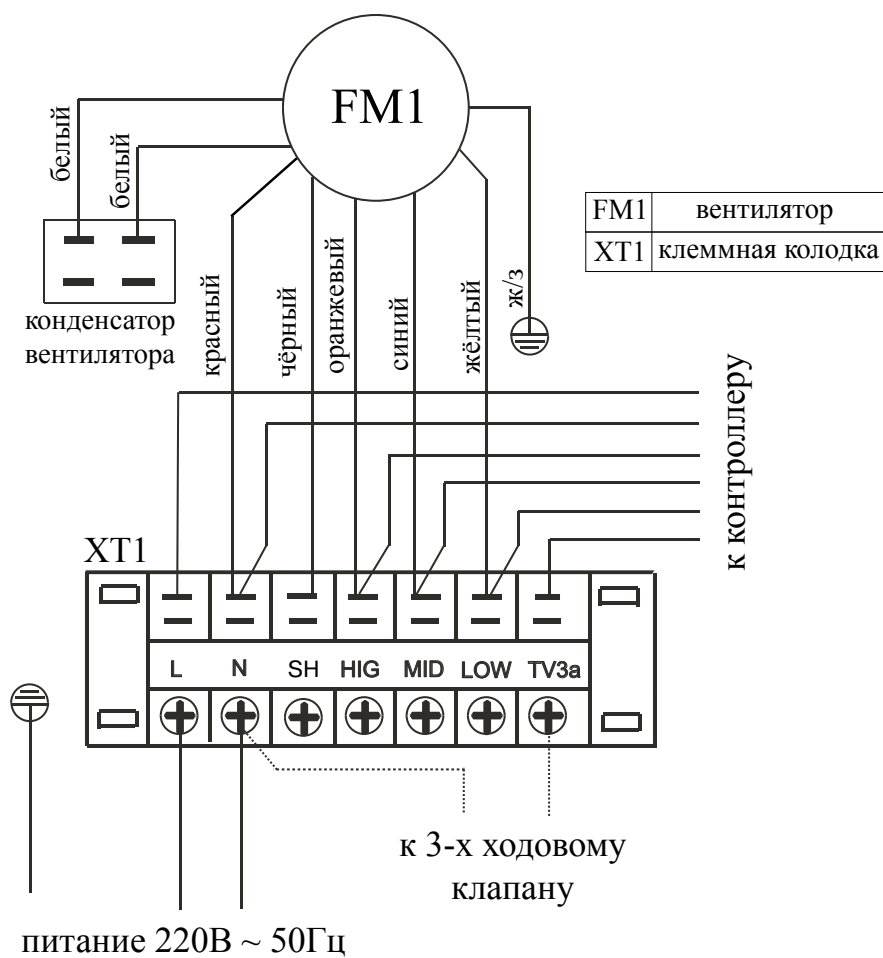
FM1

белый

белый

конденсатор вентилятора

красный

чёрный

оранжевый

синий

жёлтый

ж/з

| FM1 | вентилятор |
|---|---|
| XT1 | клеммная колодка |

к контроллеру

XT1

L N SH HIG MID LOW TV3a

к 3-х ходовому клапану

питание 220В ~ 50Гц